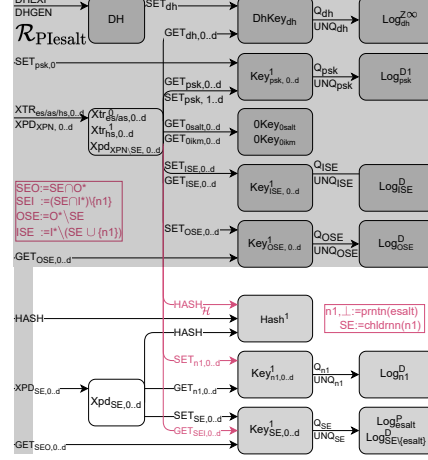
DHEXP
DHGEN
DH
SET$_{dh}$
DhKey$_{dh}$
Q$_{dh}$
UNQ$_{dh}$
Log$^{Z\infty}_{dh}$
$\mathcal{R}_{\text{PIesalt}}$
GET$_{dh,0..d}$
SET$_{psk,0}$
Key$^{1}_{psk,0..d}$
Q$_{psk}$
UNQ$_{psk}$
Log$^{D1}_{psk}$
GET$_{psk,0..d}$
GET$_{psk,1..d}$
XTR$_{es/as/hs,0..d}$
XPD$_{XPN,0..d}$
Xtr$^{0}_{es/as,0..d}$
Xtr$^{1}_{hs,0..d}$
Xpd$_{XPN\setminus SE,0..d}$
GET$_{0salt,0..d}$
GET$_{0ikm,0..d}$
0Key$_{0salt}$
0Key$_{0ikm}$
SEO:=SE$\cap$O*
SEI :=(SE$\cap$I*)\{n1}
OSE:=O*\SE
ISE :=I*\(SE $\cup${n1})
SET$_{ISE,0..d}$
GET$_{ISE,0..d}$
Key$^{1}_{ISE,0..d}$
Q$_{ISE}$
UNQ$_{ISE}$
Log$^{D}_{ISE}$
SET$_{OSE,0..d}$
Key$^{1}_{OSE,0..d}$
Q$_{OSE}$
UNQ$_{OSE}$
Log$^{D}_{OSE}$
GET$_{OSE,0..d}$
HASH$_{\mathcal{H}}$
Hash$^{1}$
n1,⊥,:=prntn(esalt)
SE:=chldrnn(n1)
HASH
HASH
SET$_{n1,0..d}$
Key$^{1}_{n1,0..d}$
Q$_{n1}$
UNQ$_{n1}$
Log$^{D}_{n1}$
XPD$_{SE,0..d}$
Xpd$_{SE,0..d}$
GET$_{n1,0..d}$
SET$_{SE,0..d}$
GET$_{SEI,0..d}$
Key$^{1}_{SE,0..d}$
Q$_{SE}$
UNQ$_{SE}$
Log$^{P}_{esalt}$
Log$^{D}_{SE\setminus\{esalt\}}$
GET$_{SEO,0..d}$